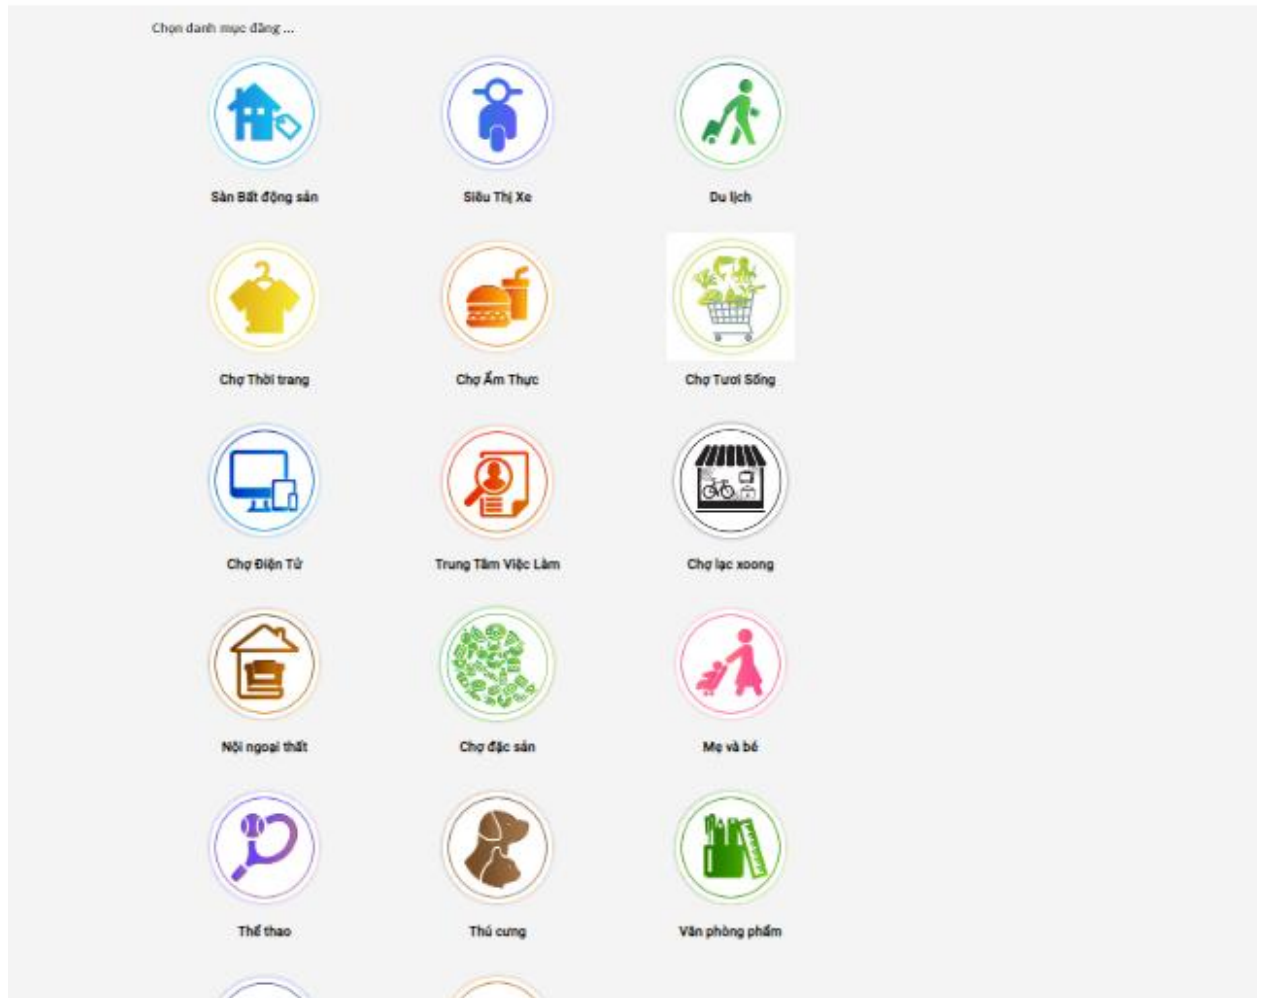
Chọn danh mục đăng ...

Sàn Bất động sản

Siêu Thị Xe

Du lịch

Chợ Thời trang

Chợ Ẩm Thực

Chợ Tươi Sống

Chợ Điện Tử

Trung Tâm Việc Làm

Chợ lạc xoong

Nội ngoại thất

Chợ đặc sản

Mẹ và bé

Thể thao

Thú cưng

Văn phòng phẩm